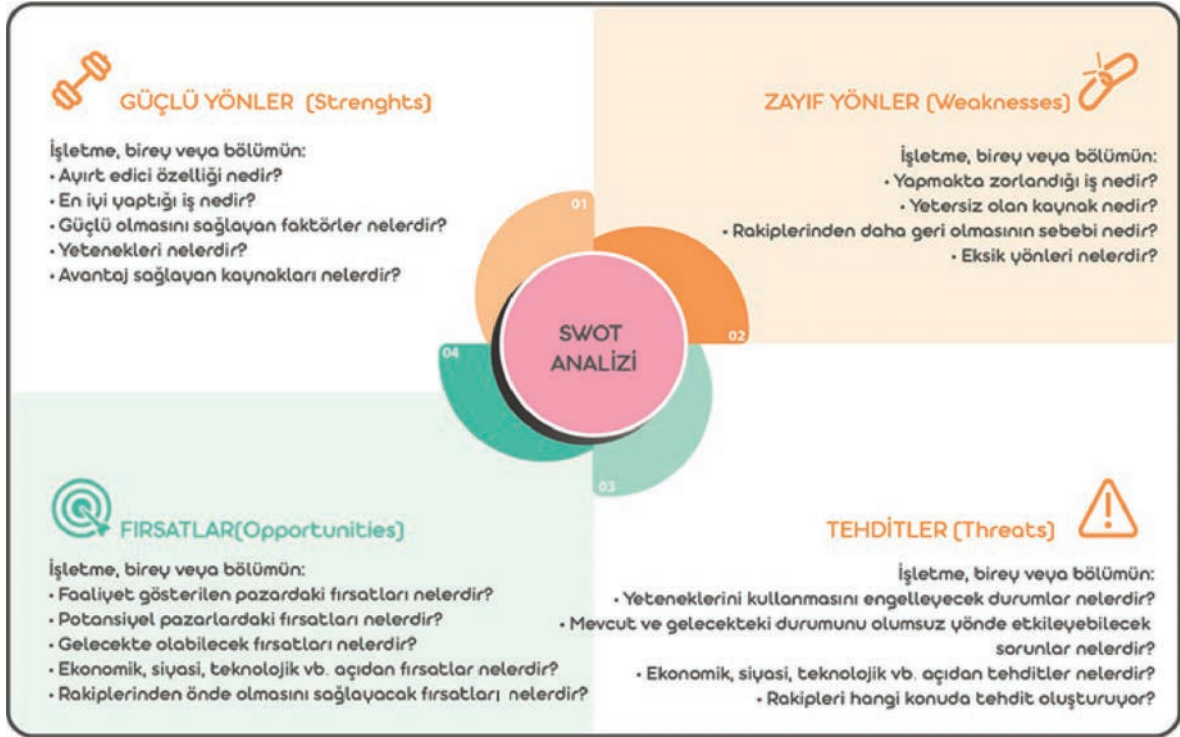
GÜÇLÜ YÖNLER (Strenghts)

İşletme, birey veya bölümün:
• Ayırt edici özelliği nedir?
• En iyi yaptığı iş nedir?
• Güçlü olmasını sağlayan faktörler nelerdir?
• Yetenekleri nelerdir?
• Avantaj sağlayan kaynakları nelerdir?

ZAYIF YÖNLER (Weaknesses)

İşletme, birey veya bölümün:
• Yapmakta zorlandığı iş nedir?
• Yetersiz olan kaynak nedir?
• Rakiplerinden daha geri olmasının sebebi nedir?
• Eksik yönleri nelerdir?

01
02
03
04

SWOT ANALİZİ

FIRSATLAR(Opportunities)

İşletme, birey veya bölümün:
• Faaliyet gösterilen pazardaki fırsatları nelerdir?
• Potansiyel pazarlardaki fırsatları nelerdir?
• Gelecekte olabilecek fırsatları nelerdir?
• Ekonomik, siyasi, teknolojik vb. açıdan fırsatlar nelerdir?
• Rakiplerinden önde olmasını sağlayacak fırsatları nelerdir?

TEHDİTLER (Threats)

İşletme, birey veya bölümün:
• Yeteneklerini kullanmasını engelleyecek durumlar nelerdir?
• Mevcut ve gelecekteki durumunu olumsuz yönde etkileyebilecek sorunlar nelerdir?
• Ekonomik, siyasi, teknolojik vb. açıdan tehditler nelerdir?
• Rakipleri hangi konuda tehdit oluşturuyor?